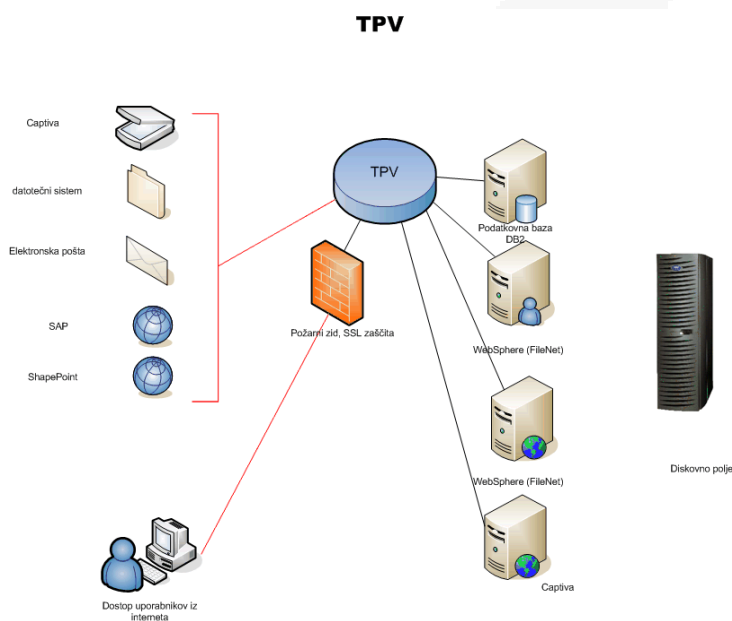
TPV

Captiva

datotečni sistem

Elektronska pošta

SAP

ShapePoint

TPV

Požarni zid, SSL zaščita

Podatkovna baza DB2

WebSphere (FileNet)

WebSphere (FileNet)

Captiva

Diskovno polje

Dostop uporabnikov iz interneta